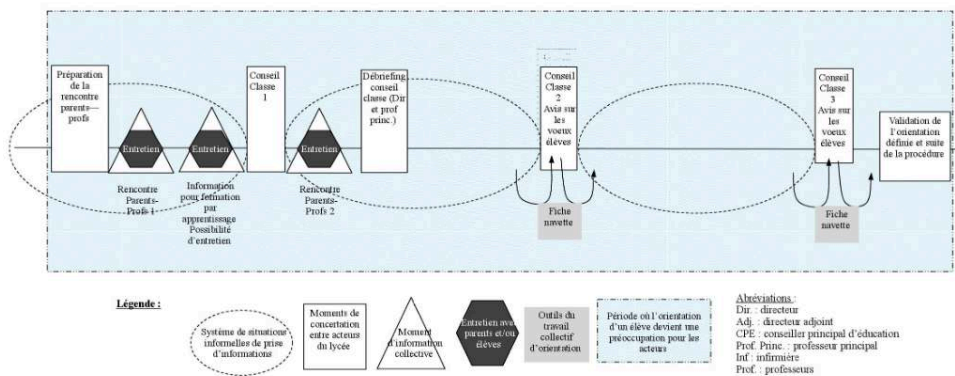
Préparation de la rencontre parents–profs

Entretien

Entretien

Conseil Classe 1

Entretien

Débriefing conseil classe (Dir et prof princ.)

Conseil Classe 2 Avis sur les voeux élèves

Conseil Classe 3 Avis sur les voeux élèves

Validation de l'orientation définie et suite de la procédure

Rencontre Parents-Profs 1

Information pour formation par apprentissage Possibilité d'entretien

Rencontre Parents-Profs 2

Fiche navette

Fiche navette

Légende :

Système de situations informelles de prise d'informations

Moments de concertation entre acteurs du lycée

Moment d'information collective

Entretien avec parents et/ou élèves

Outils du travail collectif d'orientation

Période où l'orientation d'un élève devient une préoccupation pour les acteurs

Abréviations :
Dir. : directeur
Adj. : directeur adjoint
CPE : conseiller principal d'éducation
Prof. Princ. : professeur principal
Inf : infirmière
Prof. : professeurs